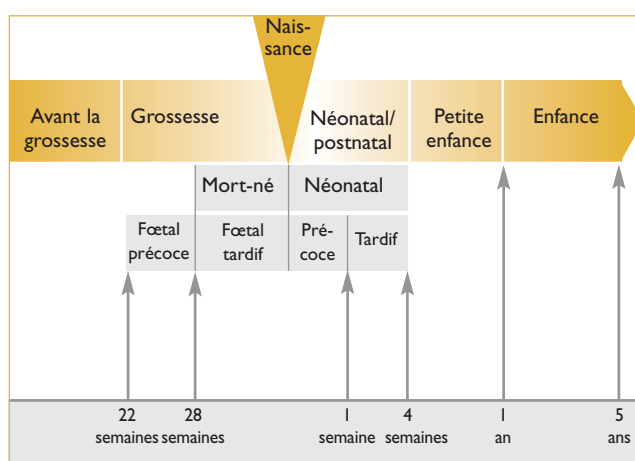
Naissance

Avant la grossesse

Grossesse

Néonatal/ postnatal

Petite enfance

Enfance

Mort-né

Néonatal

Fœtal précoce

Fœtal tardif

Précoce

Tardif

22 semaines

28 semaines

1 semaine

4 semaines

1 an

5 ans